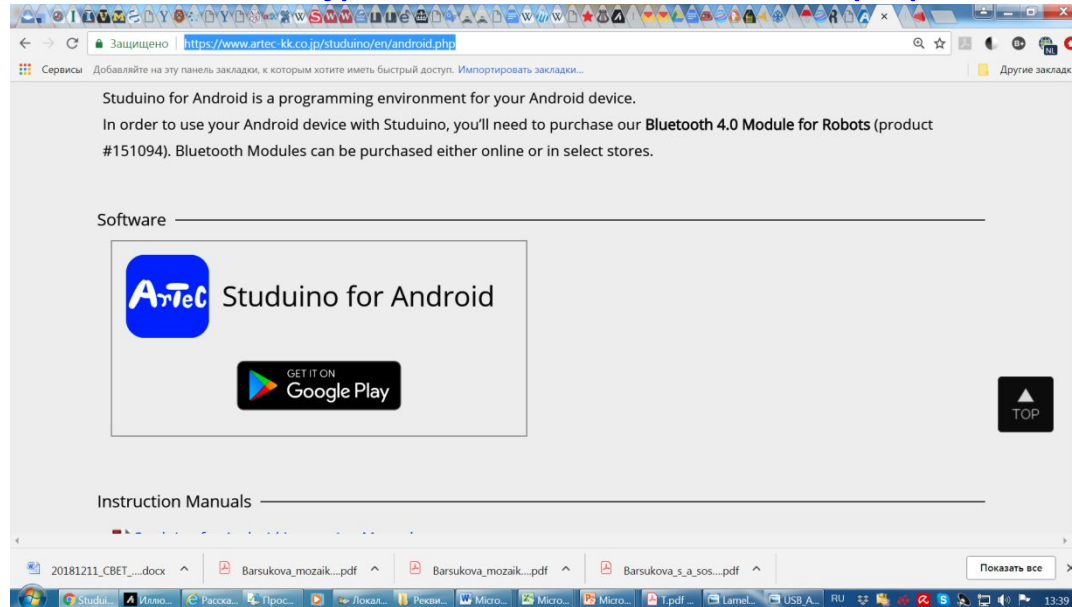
Защищено https://www.artec-kk.co.jp/studuino/en/android.php

Сервисы Добавляйте на эту панель закладки, к которым хотите иметь быстрый доступ. Импортировать закладки...

Другие заклад

Studuino for Android is a programming environment for your Android device.

In order to use your Android device with Studuino, you'll need to purchase our **Bluetooth 4.0 Module for Robots** (product #151094). Bluetooth Modules can be purchased either online or in select stores.

Software

ArTeC Studuino for Android

GET IT ON Google Play

TOP

Instruction Manuals

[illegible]

20181211_CBET_....docx

Barsukova_mozaik....pdf

Barsukova_mozaik....pdf

Barsukova_s_a_sos....pdf

Показать все

Studui... Иллю... Расска... Прос... Локал... Рекви... Micro... Micro... Micro... T.pdf ... Lamel... USB_A... RU 13:39